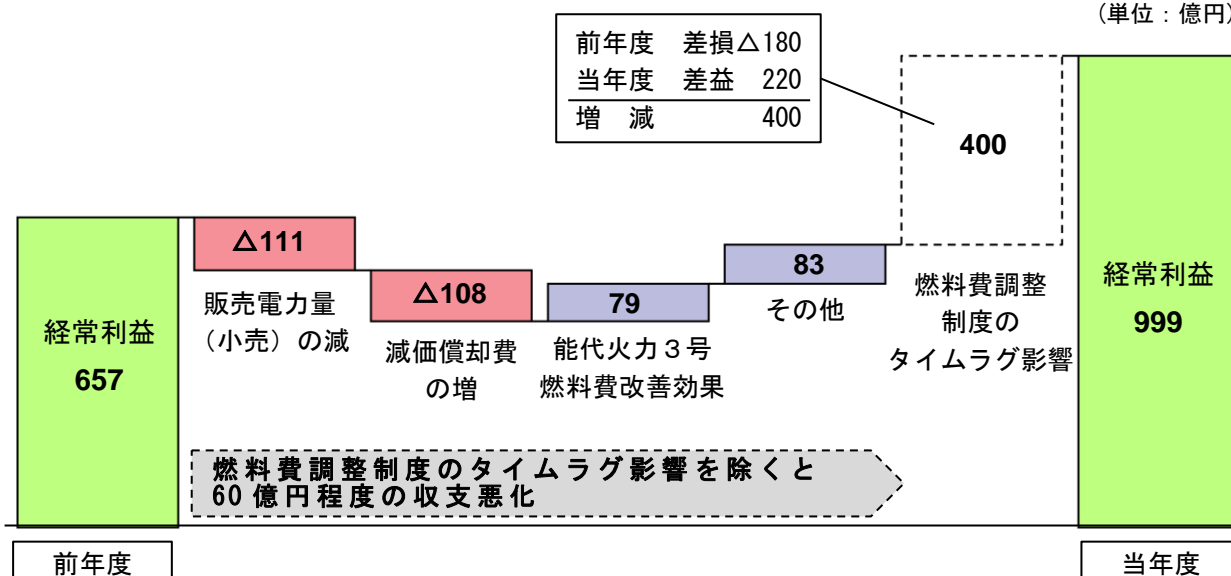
（単位：億円）

| 前年度 | 差損△180 |
|---|---|
| 当年度 | 差益 220 |
| 増　減 | 400 |

400

経常利益
657

△111
販売電力量（小売）の減

△108
減価償却費の増

79
能代火力３号燃料費改善効果

83
その他

燃料費調整制度のタイムラグ影響

経常利益
999

燃料費調整制度のタイムラグ影響を除くと
60億円程度の収支悪化

前年度

当年度